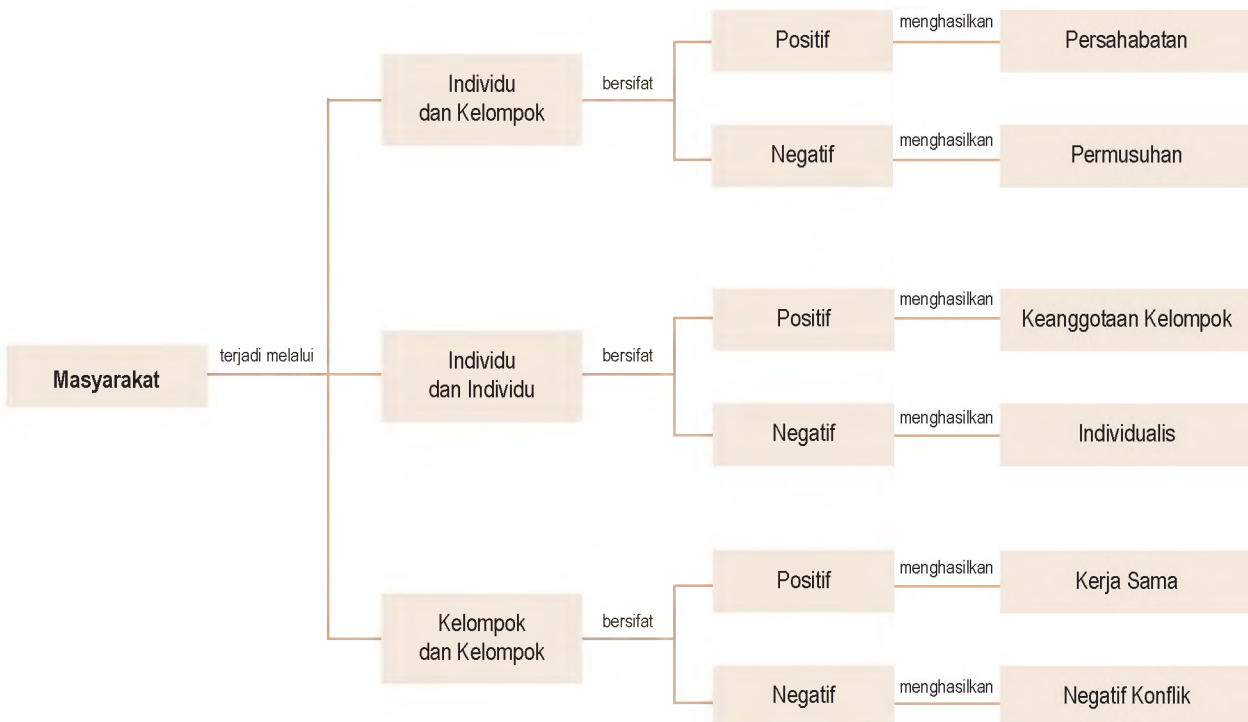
Masyarakat

terjadi melalui

Individu dan Kelompok

bersifat

Positif

menghasilkan

Persahabatan

Negatif

menghasilkan

Permusuhan

Individu dan Individu

bersifat

Positif

menghasilkan

Keanggotaan Kelompok

Negatif

menghasilkan

Individualis

Kelompok dan Kelompok

bersifat

Positif

menghasilkan

Kerja Sama

Negatif

menghasilkan

Negatif Konflik